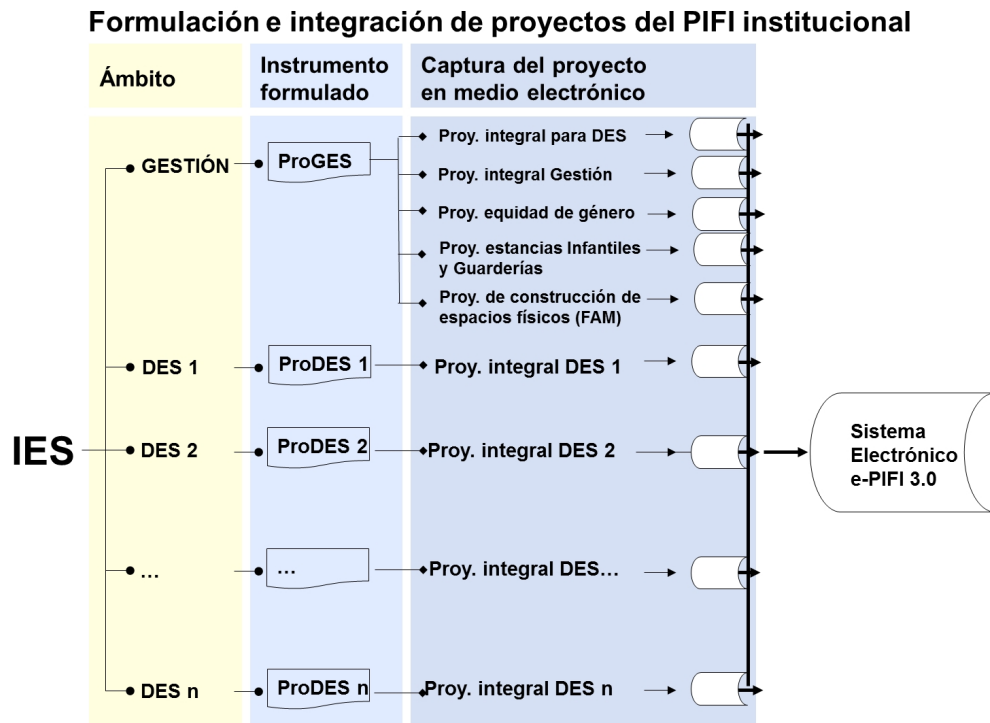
Formulación e integración de proyectos del PIFI institucional

Ámbito

Instrumento formulado

Captura del proyecto en medio electrónico

IES

GESTIÓN

ProGES

Proy. integral para DES

Proy. integral Gestión

Proy. equidad de género

Proy. estancias Infantiles y Guarderías

Proy. de construcción de espacios físicos (FAM)

DES 1

ProDES 1

Proy. integral DES 1

DES 2

ProDES 2

Proy. integral DES 2

…

…

Proy. integral DES…

DES n

ProDES n

Proy. integral DES n

Sistema Electrónico e-PIFI 3.0